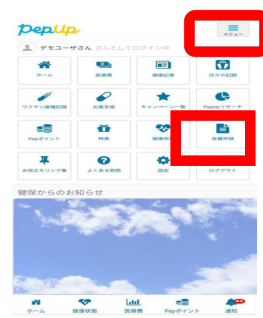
Pep Up

メニュー

デモユーザさん さんとしてログイン中

ホーム

医療費

健康記事

日々の記録

ワクチン接種記録

お薬手帳

キャンペーン一覧

Pepupリサーチ

Pepポイント

特典

健康状態

各種申請

お気に入りリンク集

よくある質問

設定

ログアウト

健保からのお知らせ

ホーム

健康状態

医療費

Pepポイント

通知